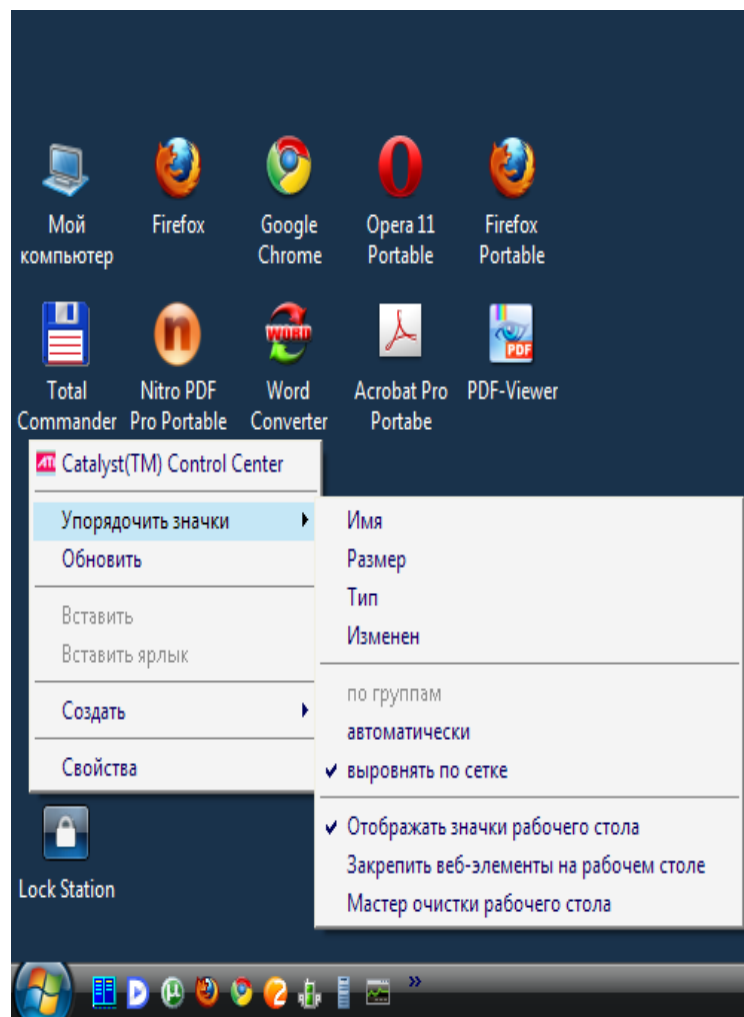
Мой компьютер

Firefox

Google Chrome

Opera 11 Portable

Firefox Portable

Total Commander

Nitro PDF Pro Portable

WORD

Word Converter

Acrobat Pro Portabe

PDF

PDF-Viewer

Catalyst(TM) Control Center

Упорядочить значки

Обновить

Вставить

Вставить ярлык

Создать

Свойства

Имя

Размер

Тип

Изменен

по группам

автоматически

✔ выровнять по сетке

✔ Отображать значки рабочего стола

Закрепить веб-элементы на рабочем столе

Мастер очистки рабочего стола

Lock Station

»